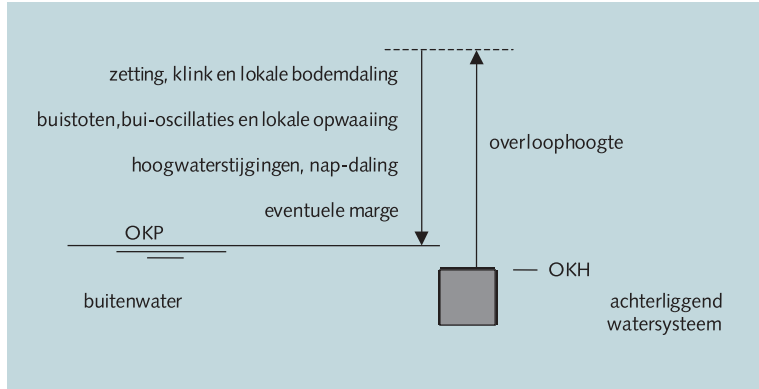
zetting, klink en lokale bodemdaling

buistoten,bui-oscillaties en lokale opwaaiing

hoogwaterstijgingen, nap-daling

eventuele marge

overloophoogte

OKP

OKH

buitenwater

achterliggend watersysteem